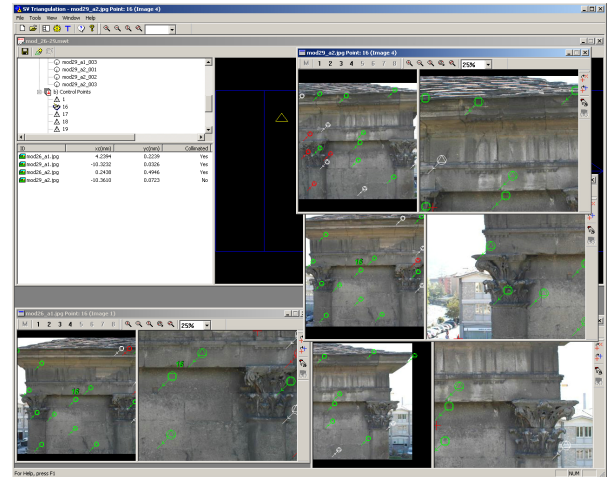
SV Triangulation - mod29_a2.jpg Point: 16 (Image 4)

File Tools View Window Help

mod_26-29.sset

mod29_a1_003
mod29_a2_001
mod29_a2_002
mod29_a2_003
Control Points
1
16
17
18
19

| ID | x(mm) | y(mm) | Collimated |
|---|---|---|---|
| mod29_a1.jpg | 4.2394 | 0.2239 | Yes |
| mod29_a1.jpg | -10.3232 | 0.0326 | Yes |
| mod29_a2.jpg | 0.2438 | 0.4946 | Yes |
| mod29_a2.jpg | -10.3610 | 0.0723 | No |

mod29_a2.jpg Point: 16 (Image 4)

M 1 2 3 4 5 6 7 8 25%

mod29_a1.jpg Point: 16 (Image 1)

M 1 2 3 4 5 6 7 8 25%

16

16

16

For Help, press F1

NUM